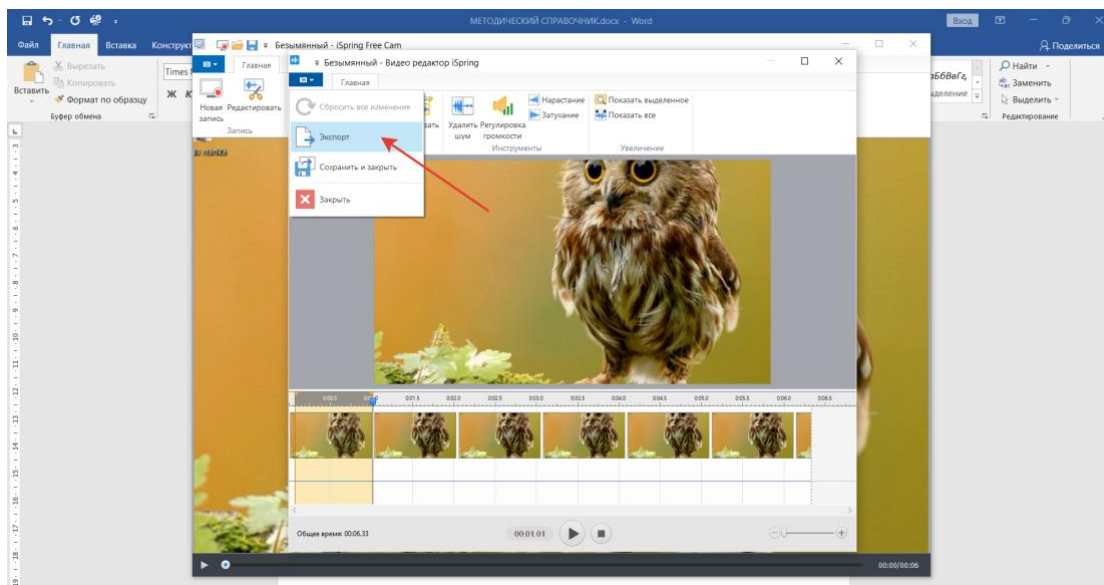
МЕТОДИЧЕСКИЙ СПРАВОЧНИК.docx - Word

Вход

Файл Главная Вставка Конструкт

Поделиться

Вырезать
Копировать
Вставить
Формат по образцу
Буфер обмена

Times

Ж К

Найти
Заменить
Выделить
Редактирование

Безымянный - iSpring Free Cam

Главная

Новая запись
Редактировать
Запись

Безымянный - Видео редактор iSpring

Главная

Сбросить все изменения
Экспорт
Сохранить и закрыть
Закрыть

Удалить шум
Регулировка громкости
Нарастание
Затухание
Инструменты
Показать выделенное
Показать все
Увеличение

Общее время: 00:06.33

00:01.01

00:00/00:06